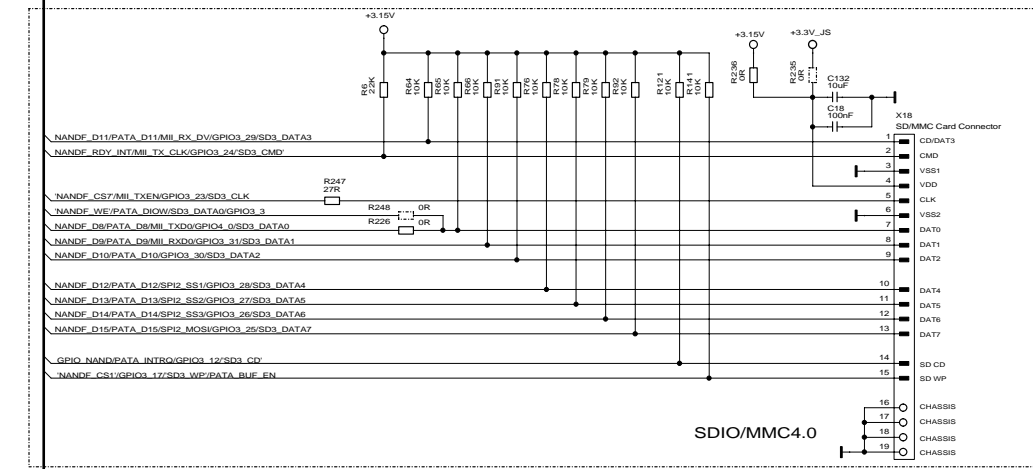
+3.15V

R6 22K
R64 10K
R65 10K
R66 10K
R91 10K
R76 10K
R78 10K
R79 10K
R92 10K
R121 10K
R141 10K

+3.15V
+3.3V_JS
R236 0R
R235 0R
C132 10uF
C18 100nF

X18
SD/MMC Card Connector

NANDF_D11/PATA_D11/MII_RX_DV/GPIO3_29/SD3_DATA3
NANDF_RDY_INT/MII_TX_CLK/GPIO3_24/SD3_CMD'
'NANDF_CS7/MII_TXEN/GPIO3_23/SD3_CLK
R247 27R
R248 0R
'NANDF_WE/PATA_DIOW/SD3_DATA0/GPIO3_3
R226 0R
NANDF_D8/PATA_D8/MII_TXD0/GPIO4_0/SD3_DATA0
NANDF_D9/PATA_D9/MII_RXD0/GPIO3_31/SD3_DATA1
NANDF_D10/PATA_D10/GPIO3_30/SD3_DATA2
NANDF_D12/PATA_D12/SPI2_SS1/GPIO3_28/SD3_DATA4
NANDF_D13/PATA_D13/SPI2_SS2/GPIO3_27/SD3_DATA5
NANDF_D14/PATA_D14/SPI2_SS3/GPIO3_26/SD3_DATA6
NANDF_D15/PATA_D15/SPI2_MOSI/GPIO3_25/SD3_DATA7
GPIO_NAND/PATA_INTRQ/GPIO3_12/SD3_CD'
'NANDF_CS1'/GPIO3_17/'SD3_WP'/PATA_BUF_EN

1 CD/DAT3
2 CMD
3 VSS1
4 VDD
5 CLK
6 VSS2
7 DAT0
8 DAT1
9 DAT2
10 DAT4
11 DAT5
12 DAT6
13 DAT7
14 SD CD
15 SD WP
16 CHASSIS
17 CHASSIS
18 CHASSIS
19 CHASSIS

SDIO/MMC4.0